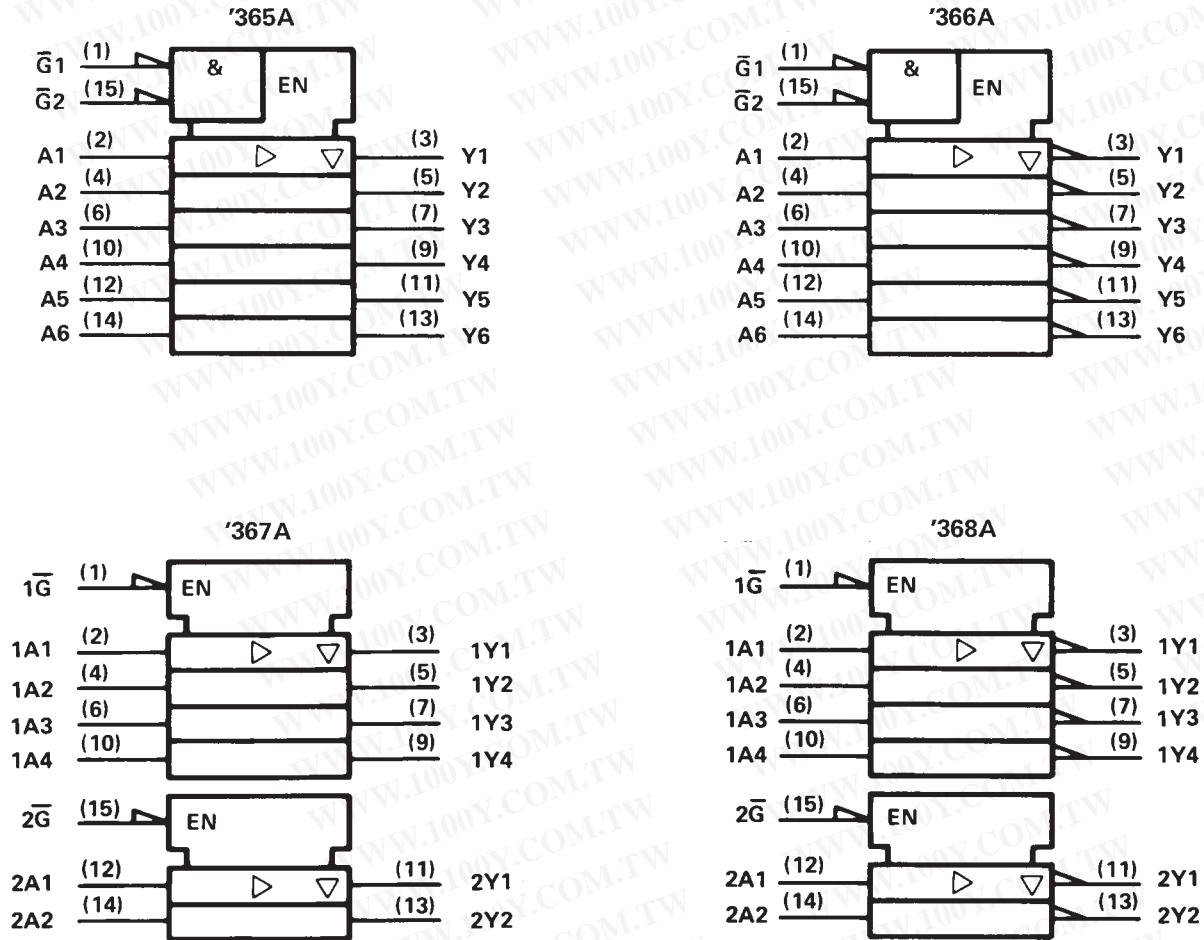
'365A

$\bar{G}1$ (1)
$\bar{G}2$ (15)
&
EN
A1 (2) (3) Y1
A2 (4) (5) Y2
A3 (6) (7) Y3
A4 (10) (9) Y4
A5 (12) (11) Y5
A6 (14) (13) Y6

'366A

$\bar{G}1$ (1)
$\bar{G}2$ (15)
&
EN
A1 (2) (3) Y1
A2 (4) (5) Y2
A3 (6) (7) Y3
A4 (10) (9) Y4
A5 (12) (11) Y5
A6 (14) (13) Y6

'367A

$1\bar{G}$ (1)
EN
1A1 (2) (3) 1Y1
1A2 (4) (5) 1Y2
1A3 (6) (7) 1Y3
1A4 (10) (9) 1Y4
$2\bar{G}$ (15)
EN
2A1 (12) (11) 2Y1
2A2 (14) (13) 2Y2

'368A

$1\bar{G}$ (1)
EN
1A1 (2) (3) 1Y1
1A2 (4) (5) 1Y2
1A3 (6) (7) 1Y3
1A4 (10) (9) 1Y4
$2\bar{G}$ (15)
EN
2A1 (12) (11) 2Y1
2A2 (14) (13) 2Y2

WWW.100Y.COM.TW